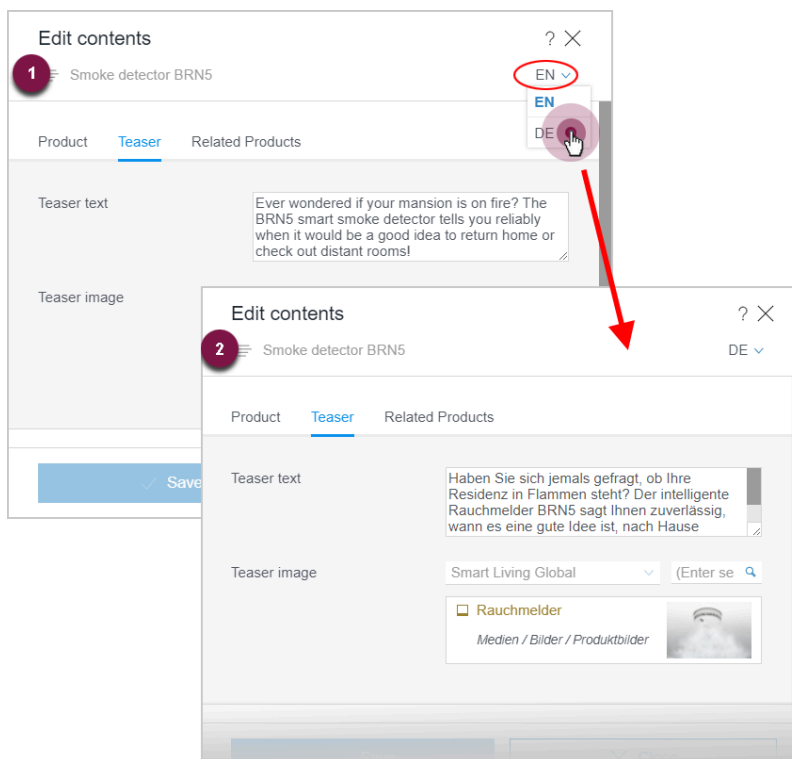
Edit contents

? ×

1 Smoke detector BRN5

EN

EN

DE

Product Teaser Related Products

Teaser text

Ever wondered if your mansion is on fire? The BRN5 smart smoke detector tells you reliably when it would be a good idea to return home or check out distant rooms!

Teaser image

Save

Edit contents

? ×

2 Smoke detector BRN5

DE

Product Teaser Related Products

Teaser text

Haben Sie sich jemals gefragt, ob Ihre Residenz in Flammen steht? Der intelligente Rauchmelder BRN5 sagt Ihnen zuverlässig, wann es eine gute Idee ist, nach Hause

Teaser image

Smart Living Global

(Enter se

Rauchmelder

Medien / Bilder / Produktbilder